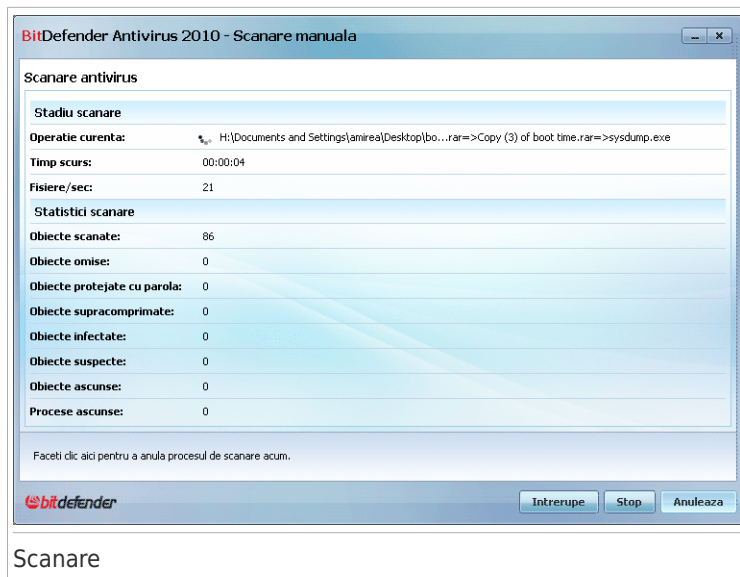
BitDefender Antivirus 2010 - Scanare manuala

Scanare antivirus

Stadiu scanare

| | |
|---|---|
| Operatie curenta: | H:\Documents and Settings\amirea\Desktop\bo...rar=>Copy (3) of boot time.rar=>sysdump.exe |
| Timp scurs: | 00:00:04 |
| Fisiere/sec: | 21 |

Statistici scanare

| | |
|---|---|
| Obiecte scanate: | 86 |
| Obiecte omise: | 0 |
| Obiecte protejate cu parola: | 0 |
| Obiecte supracomprimate: | 0 |
| Obiecte infectate: | 0 |
| Obiecte suspecte: | 0 |
| Obiecte ascunse: | 0 |
| Procese ascunse: | 0 |

Faceti clic aici pentru a anula procesul de scanare acum.

bitdefender

Intrerupe Stop Anuleaza

Scanare